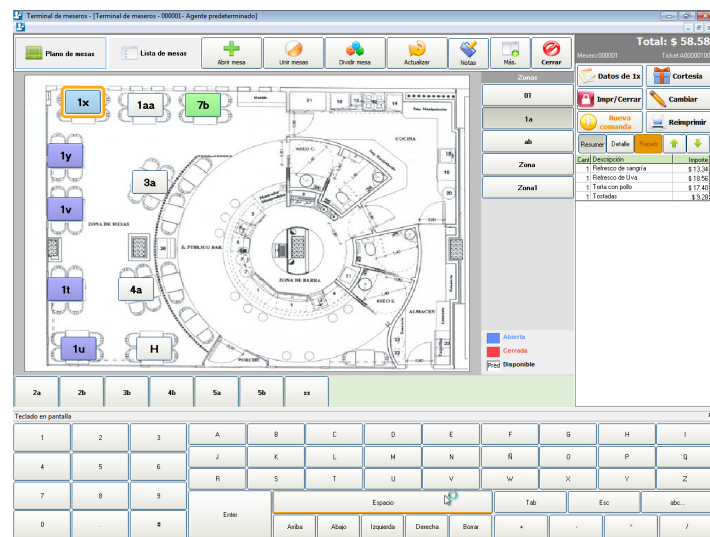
Terminal de meseros - [Terminal de meseros - 000001 - Agente predeterminado]

Plano de mesas
Lista de mesas
Abrir mesa
Unir mesas
Dividir mesa
Actualizar
Notas
Más.
Cerrar

Total: $ 58.58
Mesero 000001
Ticket A00000100

Datos de 1x
Cortesía
Impr/Cerrar
Cambiar
Nueva comanda
Reimprimir

Resumen
Detalle
Repetir

| Cant | Descripción | Importe |
|---|---|---|
| 1 | Refresco de sangría | $ 13.34 |
| 1 | Refresco de Uva | $ 18.56 |
| 1 | Torta con pollo | $ 17.40 |
| 1 | Tostadas | $ 9.28 |

1x
1aa
7b
1y
3a
1v
1t
4a
1u
H

COCINA
ASEO C.
ZONA DE MESAS
Z. PUBLICO BAR
ZONA DE BARRA
ASEO S.
ALMACEN
PORCHE

Zonas
01
1a
ab
Zona
Zona1

Abierta
Cerrada
Pred Disponible

2a
2b
3b
4b
5a
5b
zz

Teclado en pantalla
1
2
3
A
B
C
D
E
F
G
H
I
4
5
6
J
K
L
M
N
Ñ
O
P
Q
7
8
9
R
S
T
U
V
W
X
Y
Z
Enter
Espacio
Tab
Esc
abc...
0
.
#
Arriba
Abajo
Izquierda
Derecha
Borrar
+
-
*
/